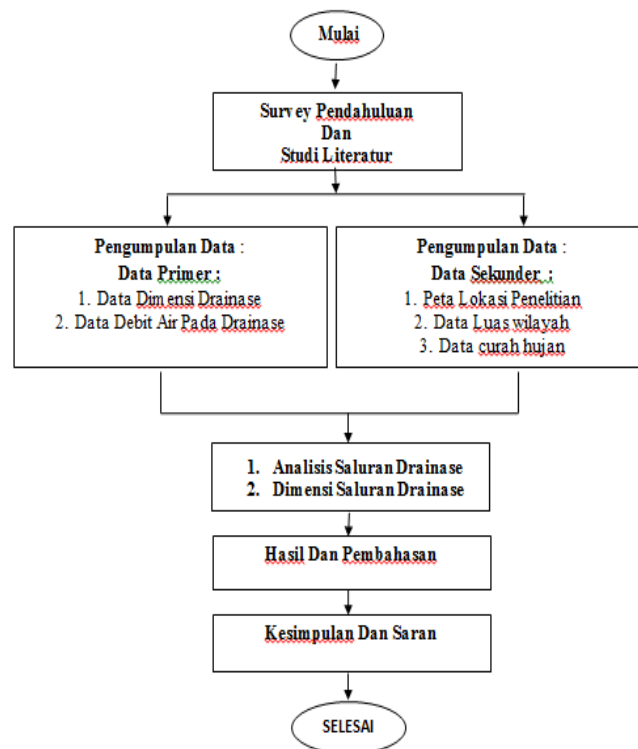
Mulai

Survey Pendahuluan
Dan
Studi Literatur

Pengumpulan Data :
Data Primer :
1. Data Dimensi Drainase
2. Data Debit Air Pada Drainase

Pengumpulan Data :
Data Sekunder :
1. Peta Lokasi Penelitian
2. Data Luas wilayah
3. Data curah hujan

1. Analisis Saluran Drainase
2. Dimensi Saluran Drainase

Hasil Dan Pembahasan

Kesimpulan Dan Saran

SELESAI